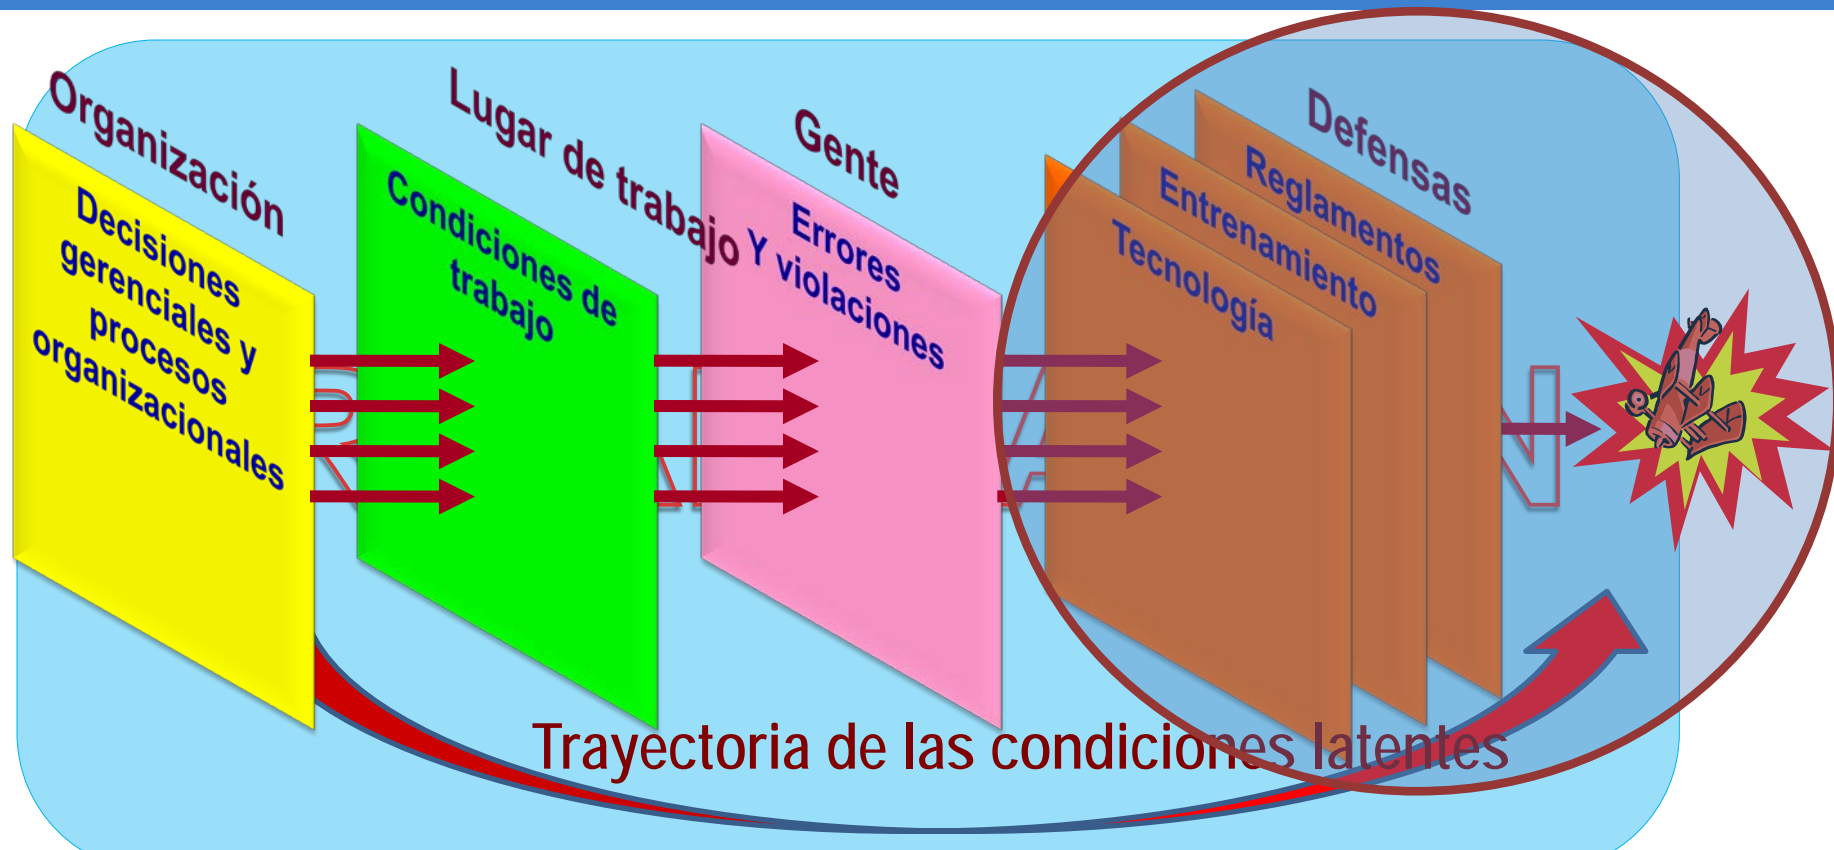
Organización

Decisiones gerenciales y procesos organizacionales

Lugar de trabajo

Condiciones de trabajo

Gente

Errores Y violaciones

Defensas

Reglamentos

Entrenamiento

Tecnología

Trayectoria de las condiciones latentes